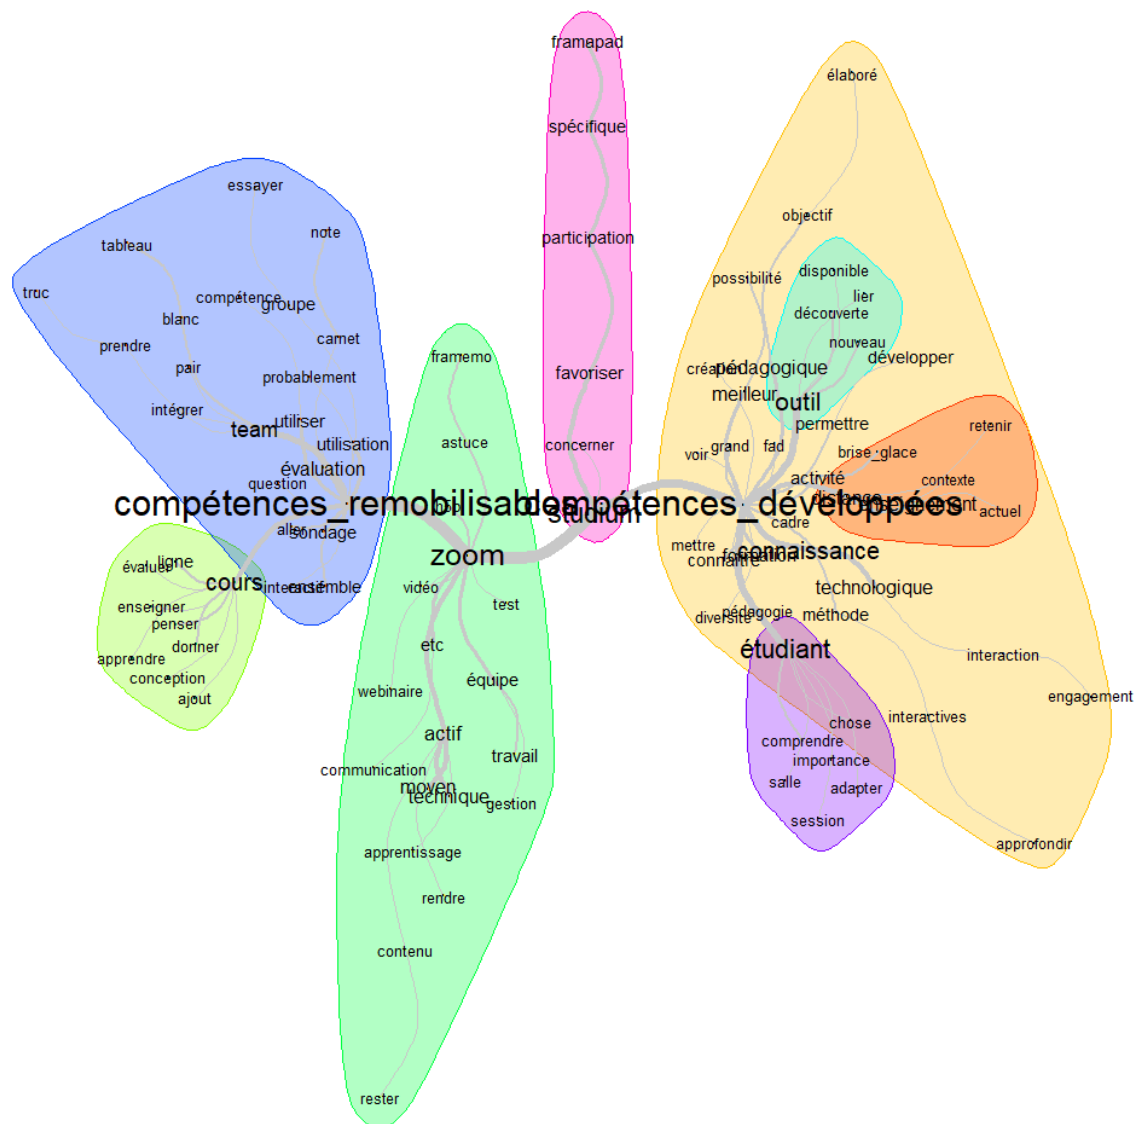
framapad
spécifique
participation
favoriser
concerner
élaboré
objectif
possibilité
disponible
lier
découverte
nouveau
développer
créer
pédagogique
meilleur
outil
permettre
retenir
voir
grand
fad
brise_glace
activité
distance
contexte
actuel
cadre
mettre
connaître
formation
connaissance
technologique
diversité
pédagogie
méthode
étudiant
interaction
engagement
chose
interactives
comprendre
importance
salle
adapter
session
approfondir
essayer
tableau
note
truc
compétence
groupe
blanc
carnet
prendre
pair
probablement
intégrer
utiliser
team
utilisation
évaluation
question
aller
sondage
compétences_remobilisables
compétences_développées
studium
zoom
évaluer
ligne
cours
intéressant
ensemble
enseigner
penser
donner
apprendre
conception
ajout
framemo
astuce
vidéo
test
etc
équipe
webinaire
actif
travail
communication
moyen
technique
gestion
apprentissage
rendre
contenu
rester